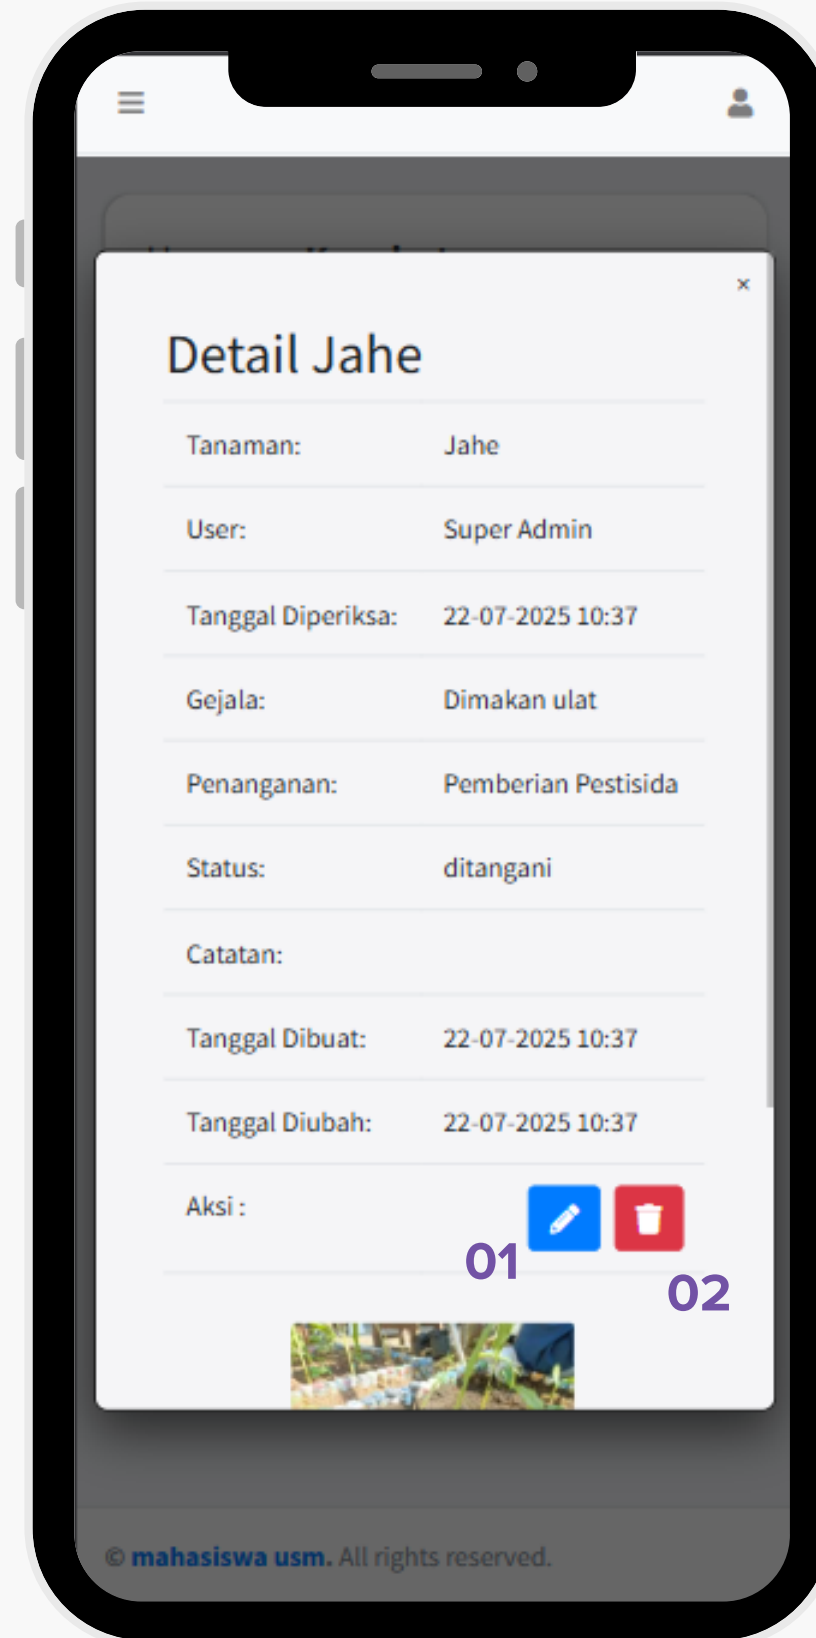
×

Detail Jahe

| Tanaman: | Jahe |
|---|---|
| User: | Super Admin |
| Tanggal Diperiksa: | 22-07-2025 10:37 |
| Gejala: | Dimakan ulat |
| Penanganan: | Pemberian Pestisida |
| Status: | ditangani |
| Catatan: | |
| Tanggal Dibuat: | 22-07-2025 10:37 |
| Tanggal Diubah: | 22-07-2025 10:37 |
| Aksi : | |

01

02

© mahasiswa usm. All rights reserved.